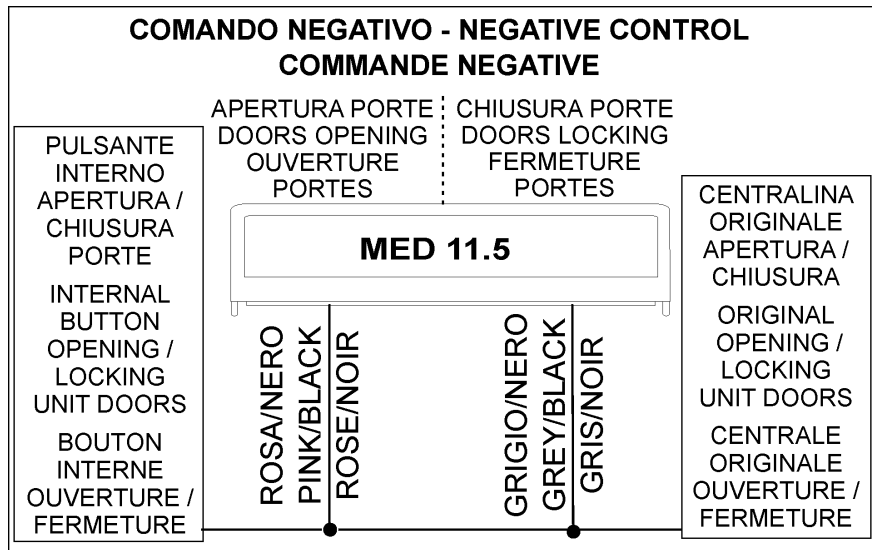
COMANDO NEGATIVO - NEGATIVE CONTROL
COMMANDE NEGATIVE

APERTURA PORTE
DOORS OPENING
OUVERTURE
PORTES

CHIUSURA PORTE
DOORS LOCKING
FERMETURE
PORTES

PULSANTE
INTERNO
APERTURA /
CHIUSURA
PORTE

INTERNAL
BUTTON
OPENING /
LOCKING
UNIT DOORS

BOUTON
INTERNE
OUVERTURE /
FERMETURE

MED 11.5

ROSA/NERO
PINK/BLACK
ROSE/NOIR

GRIGIO/NERO
GREY/BLACK
GRIS/NOIR

CENTRALINA
ORIGINALE
APERTURA /
CHIUSURA

ORIGINAL
OPENING /
LOCKING
UNIT DOORS

CENTRALE
ORIGINALE
OUVERTURE /
FERMETURE